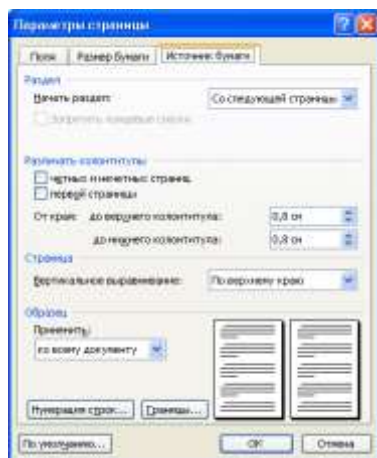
Параметры страницы

Поля | Размер бумаги | Источник бумаги

Раздел

Начать раздел: Со следующей страницы

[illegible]

Различать колонтитулы

четных и нечетных страниц

первой страницы

От края: до верхнего колонтитула: 0,8 см

до нижнего колонтитула: 0,8 см

Страница

Вертикальное выравнивание: По верхнему краю

Образец

Применить:

ко всему документу

Нумерация строк... | Границы...

По умолчанию... | ОК | Отмена